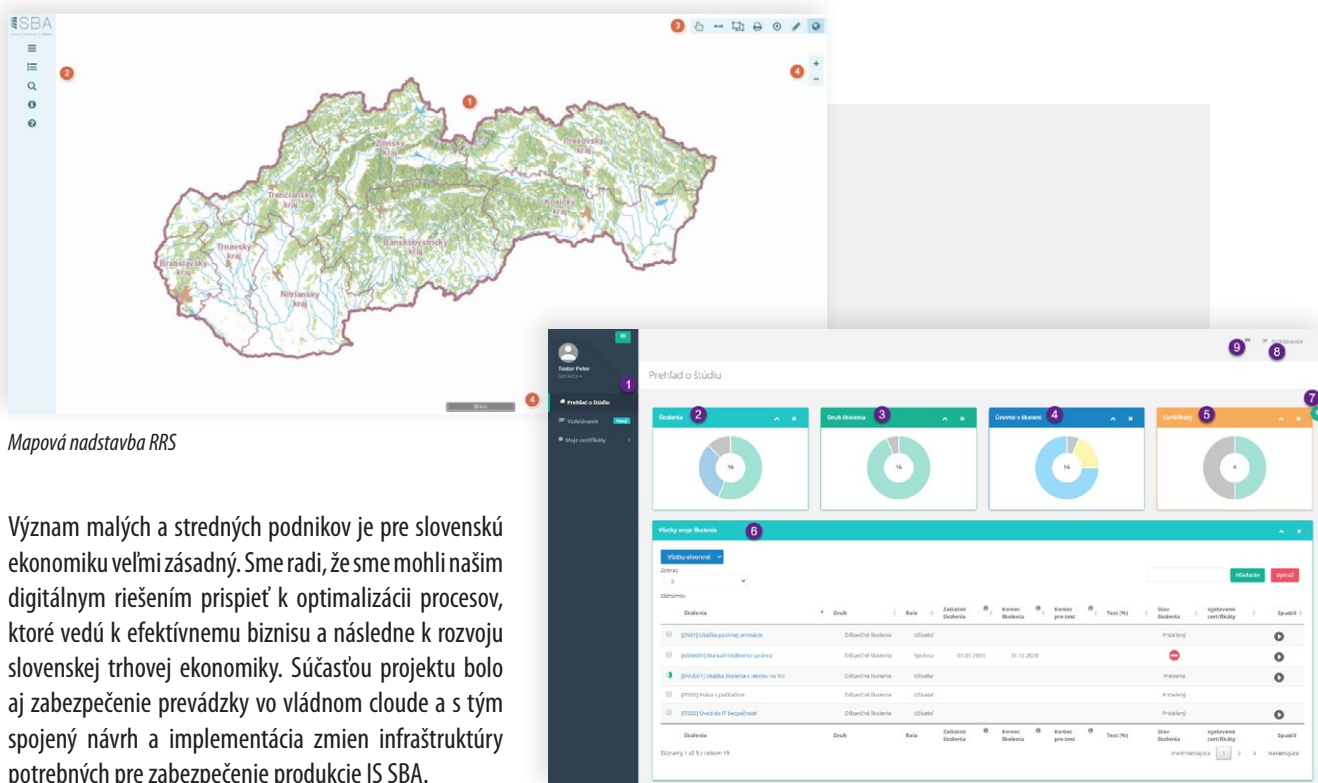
SBA

2

3

4

1

Žilinský kraj

Prešovský kraj

Trenčiansky kraj

Košický kraj

Banskobystrický kraj

Trnavský kraj

Bratislavský kraj

Nitriansky kraj

4

Mapová nadstavba RRS

Význam malých a stredných podnikov je pre slovenskú ekonomiku veľmi zásadný. Sme radi, že sme mohli našim digitálnym riešením prispieť k optimalizácii procesov, ktoré vedú k efektívnemu biznisu a následne k rozvoju slovenskej trhovej ekonomiky. Súčasťou projektu bolo aj zabezpečenie prevádzky vo vládnom cloude a s tým spojený návrh a implementácia zmien infraštruktúry potrebných pre zabezpečenie produkcie IS SBA.

Tester Peter

1

Prehľad o štúdiu

Vzdelávanie

Moje certifikáty

9

8

Odhlásenie

Prehľad o štúdiu

7

Školenia 2

Druh školenia 3

Úrovne v školení 4

Certifikáty 5

16

16

16

4

Všetky moje školenia 6

Všetky otvorené

Hľadanie

Vymaž

| Školenia | Druh | Rola | Začiatok školenia | Koniec školenia | Koniec pre test | Test (%) | Stav školenia | Vystavené certifikáty | Spustiť |
|---|---|---|---|---|---|---|---|---|---|
| [ZN01] Ukážka pasívnej animácie | Dištančné školenia | Užívateľ | | | | | Pridelený | | |
| [ADM001] Manuál hodnenia správcu | Dištančné školenia | Správca | 01.01.2020 | 31.12.2020 | | | | | |
| [DVU001] Ukážka školenia s testom vo VU | Dištančné školenia | Užívateľ | | | | | Prebieha | | |
| [IT001] Práca s počítačom | Dištančné školenia | Užívateľ | | | | | Pridelený | | |
| [IT002] Úvod do IT bezpečnosti | Dištančné školenia | Užívateľ | | | | | Pridelený | | |
| Školenia | Druh | Rola | Začiatok školenia | Koniec školenia | Koniec pre test | Test (%) | Stav školenia | Vystavené certifikáty | Spustiť |

Záznamy 1 až 5 z celkom 15

Predchádzajúca 1 2 3 Nasledujúca